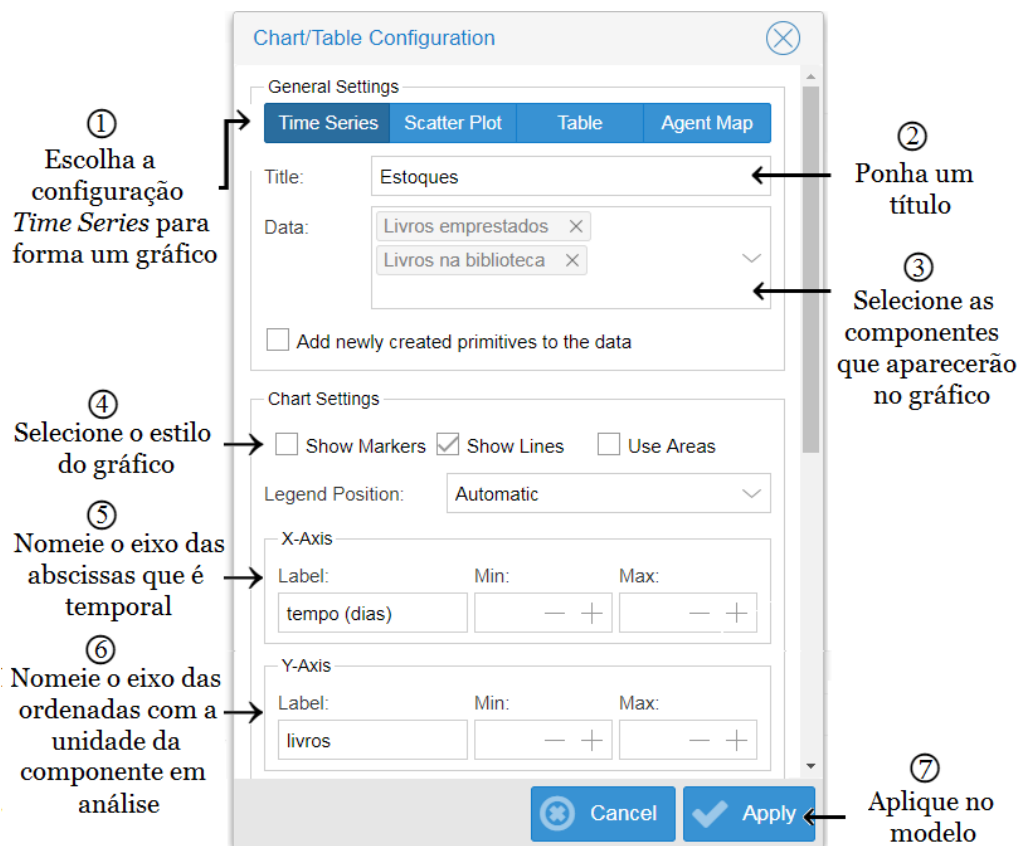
Chart/Table Configuration

General Settings

Time Series | Scatter Plot | Table | Agent Map

Title: Estoques

Data: Livros emprestados ×
Livros na biblioteca ×

Add newly created primitives to the data

Chart Settings

Show Markers | Show Lines | Use Areas

Legend Position: Automatic

X-Axis
Label: tempo (dias)
Min:
Max:

Y-Axis
Label: livros
Min:
Max:

Cancel
Apply

① Escolha a configuração *Time Series* para forma um gráfico

② Ponha um título

③ Selecione as componentes que aparecerão no gráfico

④ Selecione o estilo do gráfico

⑤ Nomeie o eixo das abscissas que é temporal

⑥ Nomeie o eixo das ordenadas com a unidade da componente em análise

⑦ Aplique no modelo